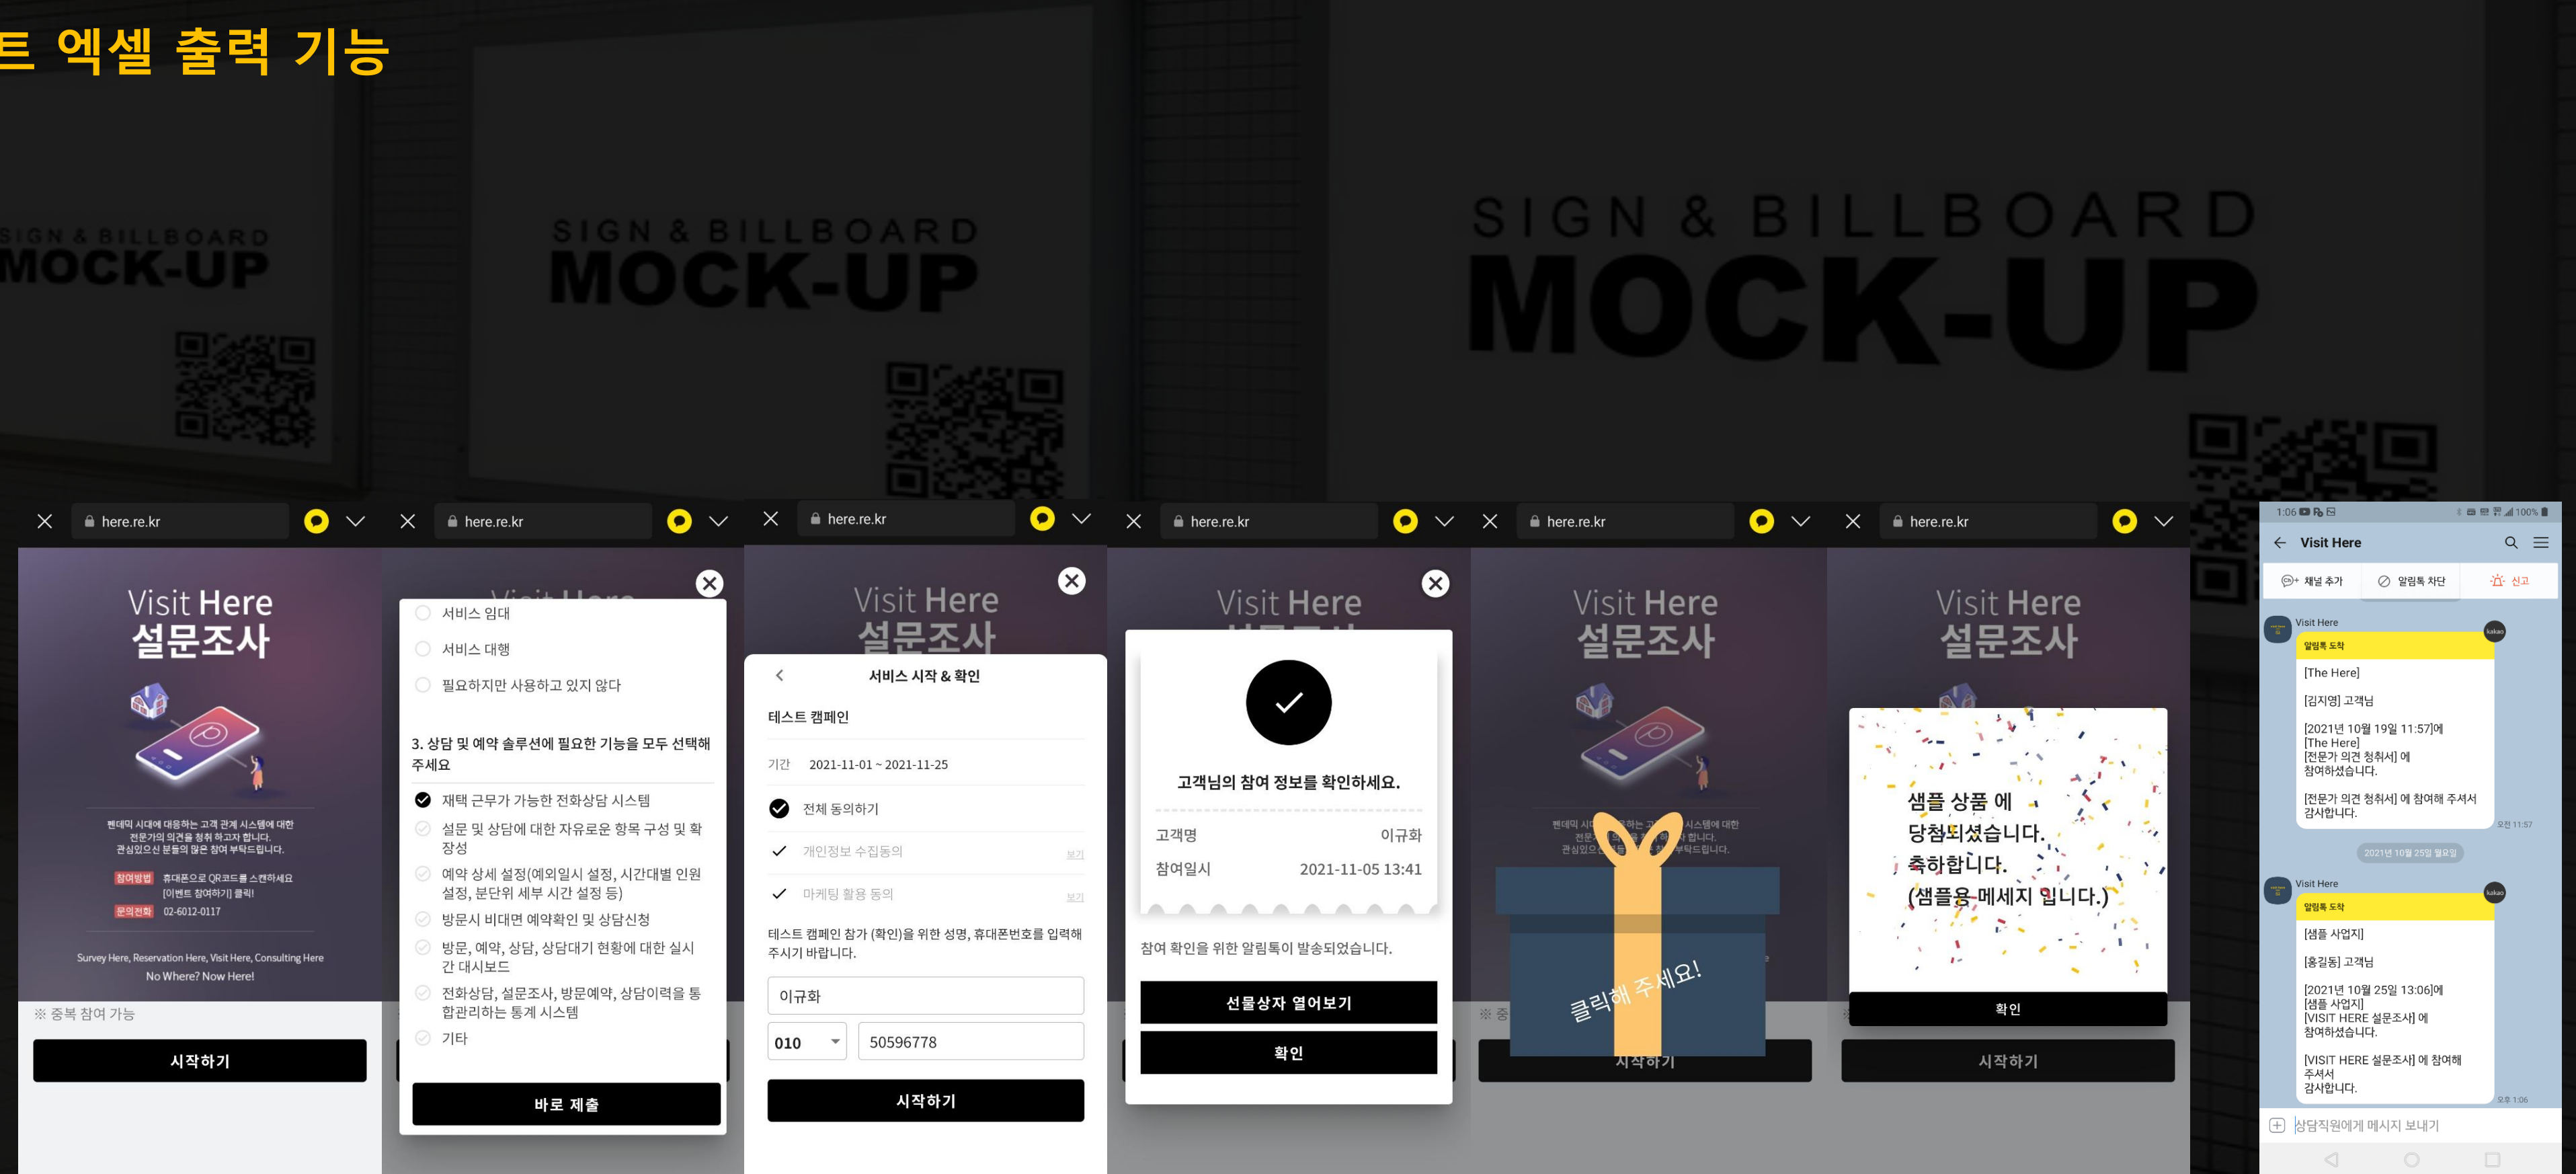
트 엑셀 출력 기능

SIGN & BILLBOARD
MOCK-UP

SIGN & BILLBOARD
MOCK-UP

SIGN & BILLBOARD
MOCK-UP

here.re.kr

Visit Here
설문조사

펜데믹 시대에 대응하는 고객 관계 시스템에 대한 전문가의 의견을 청취하고자 합니다. 관심있으신 분들의 많은 참여 부탁드립니다.

참여방법 휴대폰으로 QR코드를 스캔하세요 [이벤트 참여하기] 클릭!
문의전화 02-6012-0117

Survey Here, Reservation Here, Visit Here, Consulting Here
No Where? Now Here!

※ 중복 참여 가능

시작하기

here.re.kr

서비스 임대
서비스 대행
필요하지만 사용하고 있지 않다

3. 상담 및 예약 솔루션에 필요한 기능을 모두 선택해 주세요

재택 근무가 가능한 전화상담 시스템
설문 및 상담에 대한 자유로운 항목 구성 및 확장성
예약 상세 설정(예외일시 설정, 시간대별 인원 설정, 분단위 세부 시간 설정 등)
방문시 비대면 예약확인 및 상담신청
방문, 예약, 상담, 상담대기 현황에 대한 실시간 대시보드
전화상담, 설문조사, 방문예약, 상담이력을 통합관리하는 통계 시스템
기타

바로 제출

here.re.kr

Visit Here
설문조사

서비스 시작 & 확인

테스트 캠페인

기간 2021-11-01 ~ 2021-11-25

전체 동의하기
개인정보 수집동의 보기
마케팅 활용 동의 보기

테스트 캠페인 참가 (확인)을 위한 성명, 휴대폰번호를 입력해 주시기 바랍니다.

이규화
010 50596778

시작하기

here.re.kr

Visit Here

고객님의 참여 정보를 확인하세요.

고객명 이규화
참여일시 2021-11-05 13:41

참여 확인을 위한 알림톡이 발송되었습니다.

선물상자 열어보기

확인

here.re.kr

Visit Here
설문조사

클릭해 주세요!

시작하기

here.re.kr

Visit Here
설문조사

샘플 상품 에
당첨되셨습니다.
축하합니다.
(샘플용 메세지 입니다.)

확인

시작하기

1:06 100%

Visit Here

채널 추가 알림톡 차단 신고

Visit Here
알림톡 도착
[The Here]
[김지영] 고객님
[2021년 10월 19일 11:57]에
[The Here]
[전문가 의견 청취서] 에
참여하셨습니다.
[전문가 의견 청취서] 에 참여해 주셔서 감사합니다.
오전 11:57

2021년 10월 25일 월요일

Visit Here
알림톡 도착
[샘플 사업지]
[홍길동] 고객님
[2021년 10월 25일 13:06]에
[샘플 사업지]
[VISIT HERE 설문조사] 에
참여하셨습니다.
[VISIT HERE 설문조사] 에 참여해 주셔서
감사합니다.
오후 1:06

상담직원에게 메시지 보내기